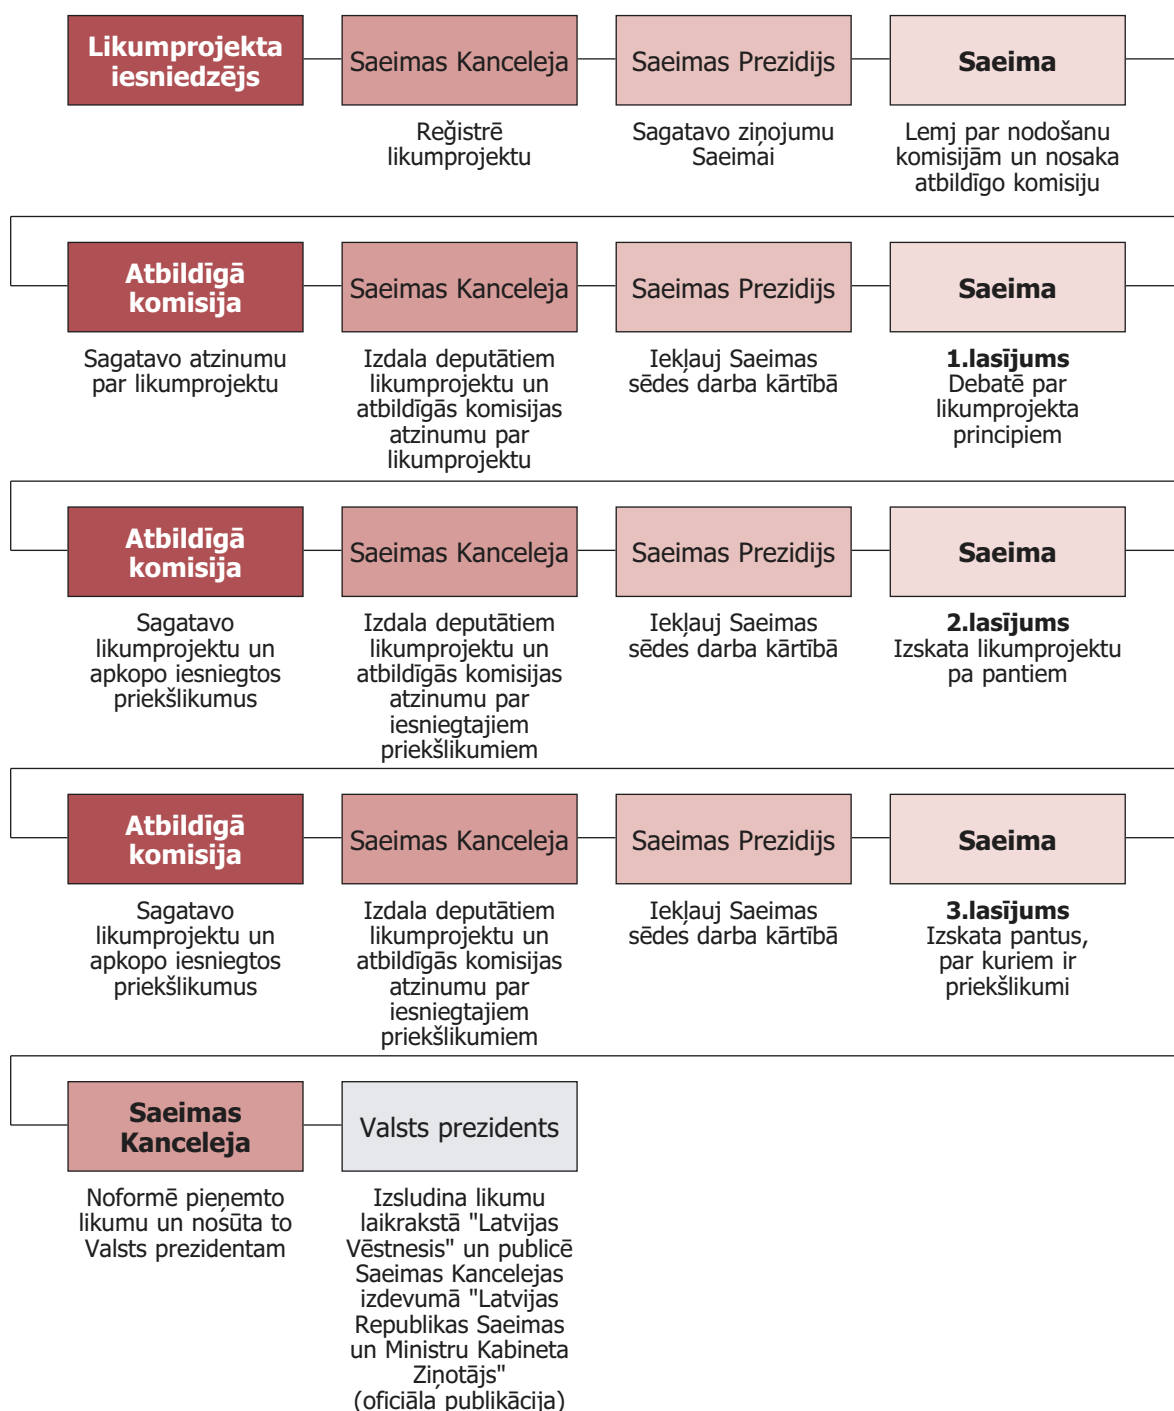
Likumprojekta iesniedzējs

Saeimas Kanceleja

Reģistrē likumprojektu

Saeimas Prezidijs

Sagatavo ziņojumu Saeimai

Saeima

Lemj par nodošanu komisijām un nosaka atbildīgo komisiju

Atbildīgā komisija

Sagatavo atzinumu par likumprojektu

Saeimas Kanceleja

Izdala deputātiem likumprojektu un atbildīgās komisijas atzinumu par likumprojektu

Saeimas Prezidijs

Iekļauj Saeimas sēdes darba kārtībā

Saeima

**1.lasījums**
Debatē par likumprojekta principiem

Atbildīgā komisija

Sagatavo likumprojektu un apkopo iesniegtos priekšlikumus

Saeimas Kanceleja

Izdala deputātiem likumprojektu un atbildīgās komisijas atzinumu par iesniegtajiem priekšlikumiem

Saeimas Prezidijs

Iekļauj Saeimas sēdes darba kārtībā

Saeima

**2.lasījums**
Izskata likumprojektu pa pantiem

Atbildīgā komisija

Sagatavo likumprojektu un apkopo iesniegtos priekšlikumus

Saeimas Kanceleja

Izdala deputātiem likumprojektu un atbildīgās komisijas atzinumu par iesniegtajiem priekšlikumiem

Saeimas Prezidijs

Iekļauj Saeimas sēdes darba kārtībā

Saeima

**3.lasījums**
Izskata pantus, par kuriem ir priekšlikumi

Saeimas Kanceleja

Noformē pieņemto likumu un nosūta to Valsts prezidentam

Valsts prezidents

Izsludina likumu laikrakstā "Latvijas Vēstnesis" un publicē Saeimas Kancelejas izdevumā "Latvijas Republikas Saeimas un Ministru Kabineta Ziņotājs" (oficiālā publikācija)